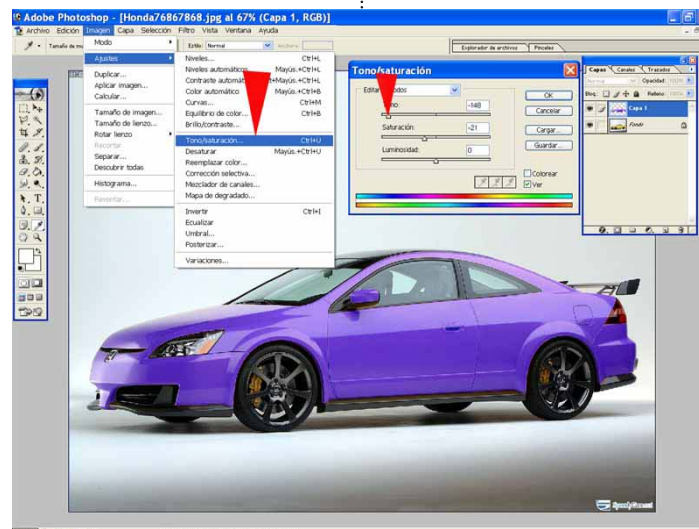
Adobe Photoshop - [Honda76867868.jpg al 67% (Capa 1, RGB)]

Archivo Edición Imagen Capa Selección Filtro Vista Ventana Ayuda

Tamaño de m

Estilo: Normal

Anchura:

Explorador de archivos

Pinceles

Modo

Ajustes

Duplicar...

Aplicar imagen...

Calcular...

Tamaño de imagen...

Tamaño de lienzo...

Rotar lienzo

Recortar

Separar...

Descubrir todas

Histograma...

Reventar...

Niveles... Ctrl+L

Niveles automáticos Mayús.+Ctrl+L

Contraste automático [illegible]+Mayús.+Ctrl+L

Color automático Mayús.+Ctrl+B

Curvas... Ctrl+M

Equilibrio de color... Ctrl+B

Brillo/contraste...

Tono/saturación... Ctrl+U

Desaturar Mayús.+Ctrl+U

Reemplazar color...

Corrección selectiva...

Mezclador de canales...

Mapa de degradado...

Invertir Ctrl+I

Ecualizar

Umbral...

Posterizar...

Variaciones...

Tono/saturación

Editar: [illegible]dos

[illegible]no: -148

Saturación: -21

Luminosidad: 0

OK

Cancelar

Cargar...

Guardar...

Colorear

Ver

Capas

Canales

Trazados

Normal

Opacidad: 100%

Bloq.:

Relleno: 100%

Capa 1

Fondo